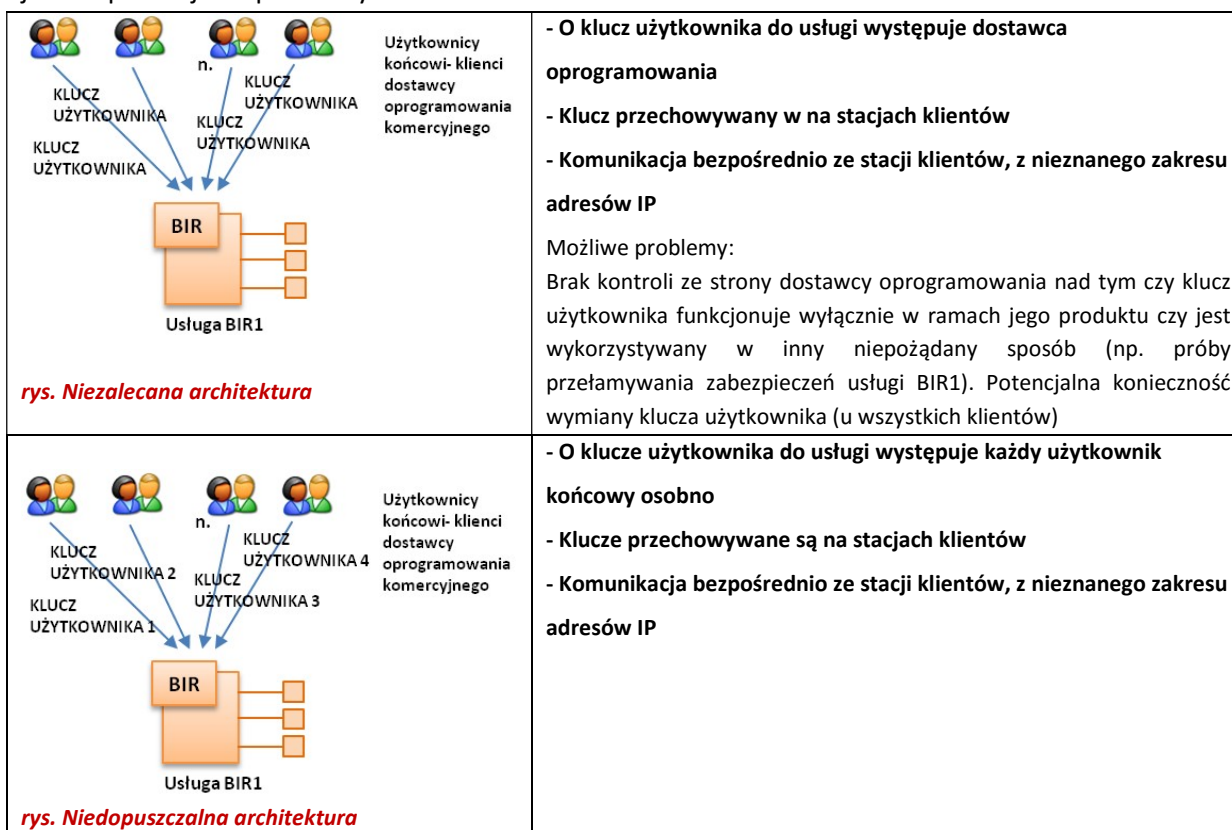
| Użytkownicy końcowi- klienci dostawcy oprogramowania komercyjnego<br>n.<br>KLUCZ UŻYTKOWNIKA<br>KLUCZ UŻYTKOWNIKA<br>KLUCZ UŻYTKOWNIKA<br>KLUCZ UŻYTKOWNIKA<br>BIR<br>Usługa BIR1<br>*rys. Niezalecana architektura* | **- O klucz użytkownika do usługi występuje dostawca oprogramowania**<br>**- Klucz przechowywany w na stacjach klientów**<br>**- Komunikacja bezpośrednio ze stacji klientów, z nieznanego zakresu adresów IP**<br>Możliwe problemy:<br>Brak kontroli ze strony dostawcy oprogramowania nad tym czy klucz użytkownika funkcjonuje wyłącznie w ramach jego produktu czy jest wykorzystywany w inny niepożądany sposób (np. próby przełamywania zabezpieczeń usługi BIR1). Potencjalna konieczność wymiany klucza użytkownika (u wszystkich klientów) |
|---|---|
| Użytkownicy końcowi- klienci dostawcy oprogramowania komercyjnego<br>n.<br>KLUCZ UŻYTKOWNIKA 4<br>KLUCZ UŻYTKOWNIKA 2<br>KLUCZ UŻYTKOWNIKA 3<br>KLUCZ UŻYTKOWNIKA 1<br>BIR<br>Usługa BIR1<br>*rys. Niedopuszczalna architektura* | **- O klucze użytkownika do usługi występuje każdy użytkownik końcowy osobno**<br>**- Klucze przechowywane są na stacjach klientów**<br>**- Komunikacja bezpośrednio ze stacji klientów, z nieznanego zakresu adresów IP** |